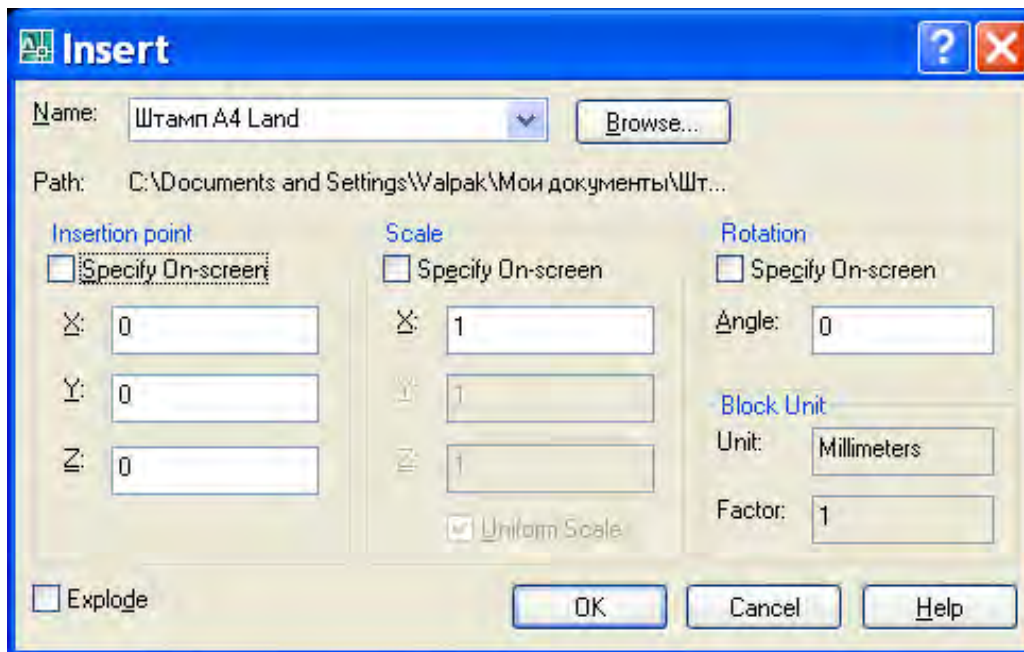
Insert

Name: Штамп A4 Land Browse...

Path: C:\Documents and Settings\Valpak\Мои документы\Шт...

Insertion point
Specify On-screen
X: 0
Y: 0
Z: 0

Scale
Specify On-screen
X: 1
Y: 1
Z: 1
Uniform Scale

Rotation
Specify On-screen
Angle: 0

Block Unit
Unit: Millimeters
Factor: 1

Explode

OK Cancel Help